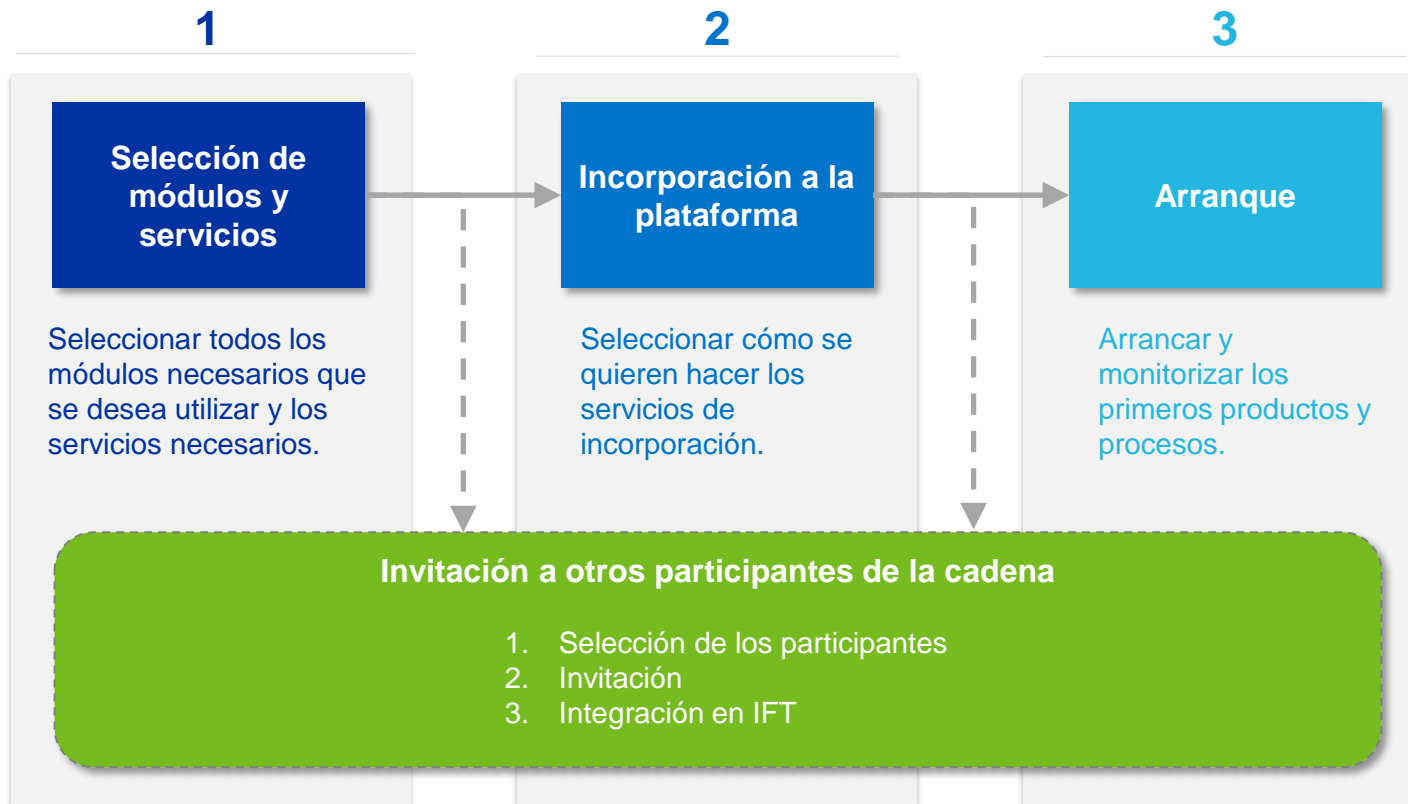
1

Selección de módulos y servicios

Seleccionar todos los módulos necesarios que se desea utilizar y los servicios necesarios.

2

Incorporación a la plataforma

Seleccionar cómo se quieren hacer los servicios de incorporación.

3

Arranque

Arrancar y monitorizar los primeros productos y procesos.

Invitación a otros participantes de la cadena

1. Selección de los participantes
2. Invitación
3. Integración en IFT